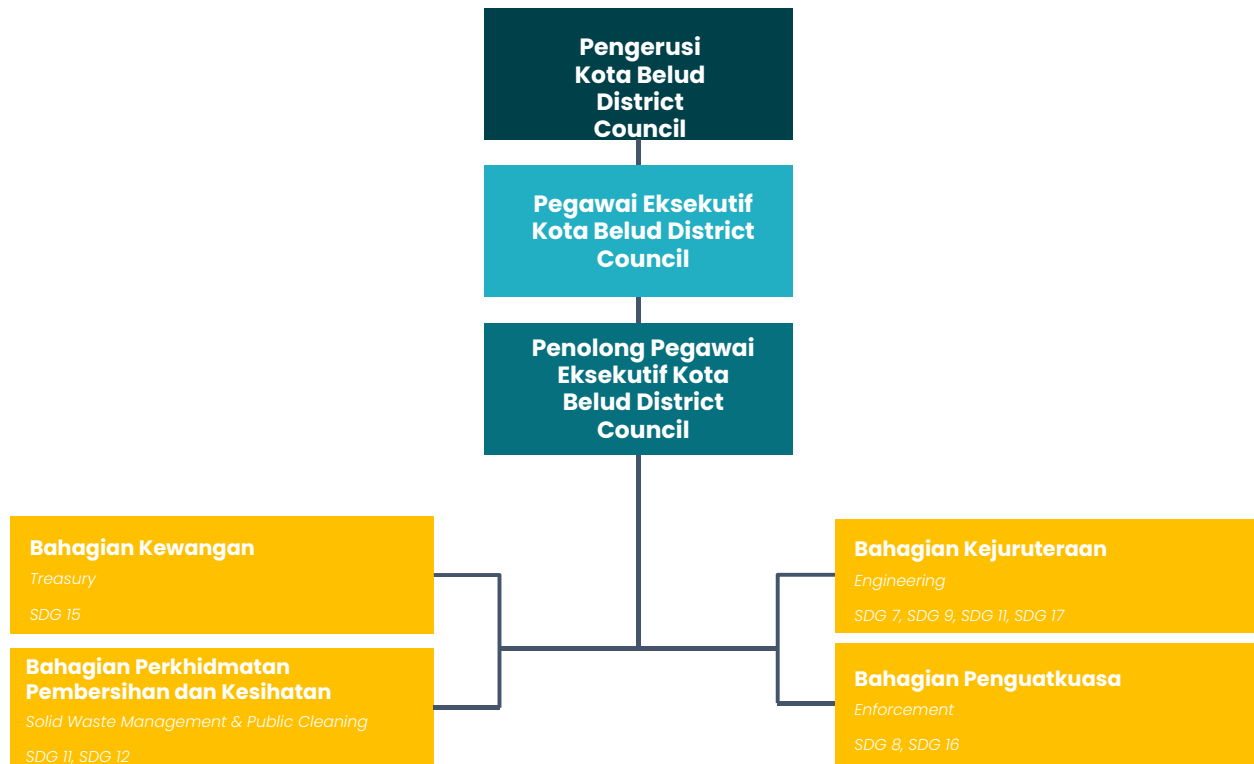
Pengerusi Kota Belud District Council

Pegawai Eksekutif Kota Belud District Council

Penolong Pegawai Eksekutif Kota Belud District Council

Bahagian Kewangan
Treasury
SDG 15

Bahagian Perkhidmatan Pembersihan dan Kesihatan
Solid Waste Management & Public Cleaning
SDG 11, SDG 12

Bahagian Kejuruteraan
Engineering
SDG 7, SDG 9, SDG 11, SDG 17

Bahagian Penguatkuasa
Enforcement
SDG 8, SDG 16